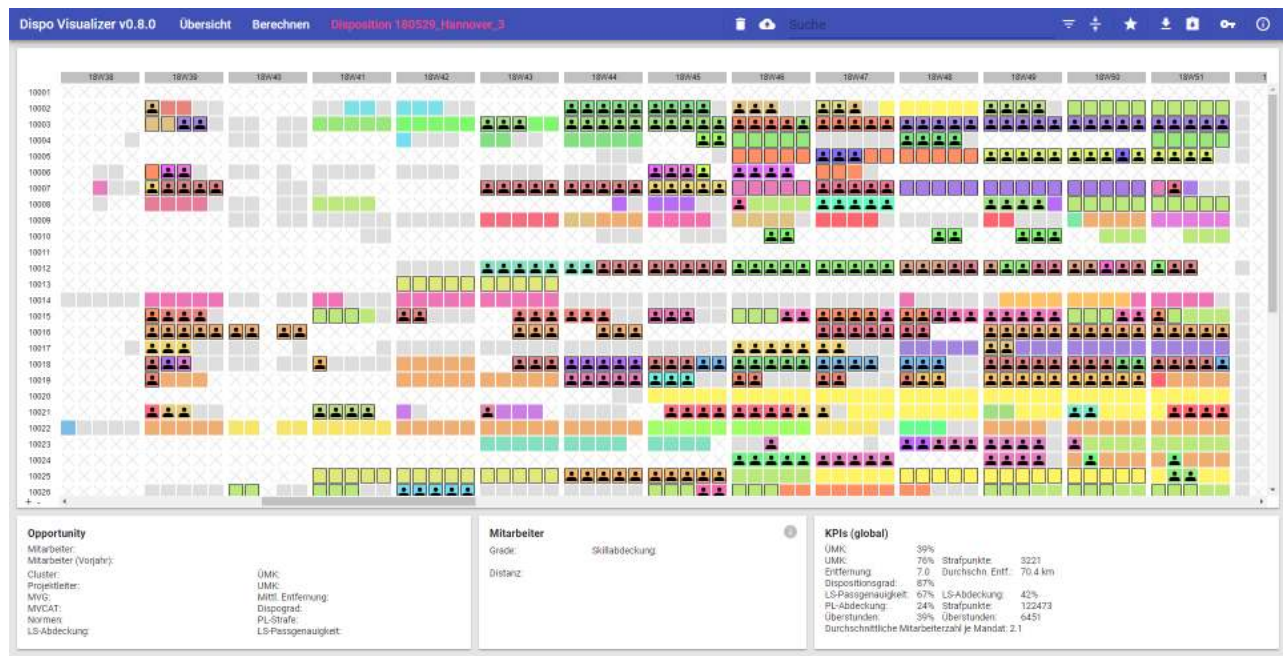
Dispo Visualizer v0.8.0 Übersicht Berechnen Disposition 180529_Hannover_3 Suche

18W38 18W39 18W40 18W41 18W42 18W43 18W44 18W45 18W46 18W47 18W48 18W49 18W50 18W51

10001
10002
10003
10004
10005
10006
10007
10008
10009
10010
10011
10012
10013
10014
10015
10016
10017
10018
10019
10020
10021
10022
10023
10024
10025
10026

Opportunity
Mitarbeiter:
Mitarbeiter (Vorjahr):
Cluster:
Projektleiter:
MVG:
MVCAT:
Normen:
LS-Abdeckung:
ÜMK:
UMK:
Mittl. Entfernung:
Dispograd:
PL-Strafe:
LS-Passgenauigkeit:

Mitarbeiter
Grade:
Skillabdeckung:
Distanz:

KPIs (global)
ÜMK: 39%
UMK: 76% Strafpunkte: 3221
Entfernung: 7.0 Durchschn. Entf.: 70.4 km
Dispositionsgrad: 87%
LS-Passgenauigkeit: 67% LS-Abdeckung: 42%
PL-Abdeckung: 24% Strafpunkte: 122473
Überstunden: 39% Überstunden: 6451
Durchschnittliche Mitarbeiterzahl je Mandat: 2.1